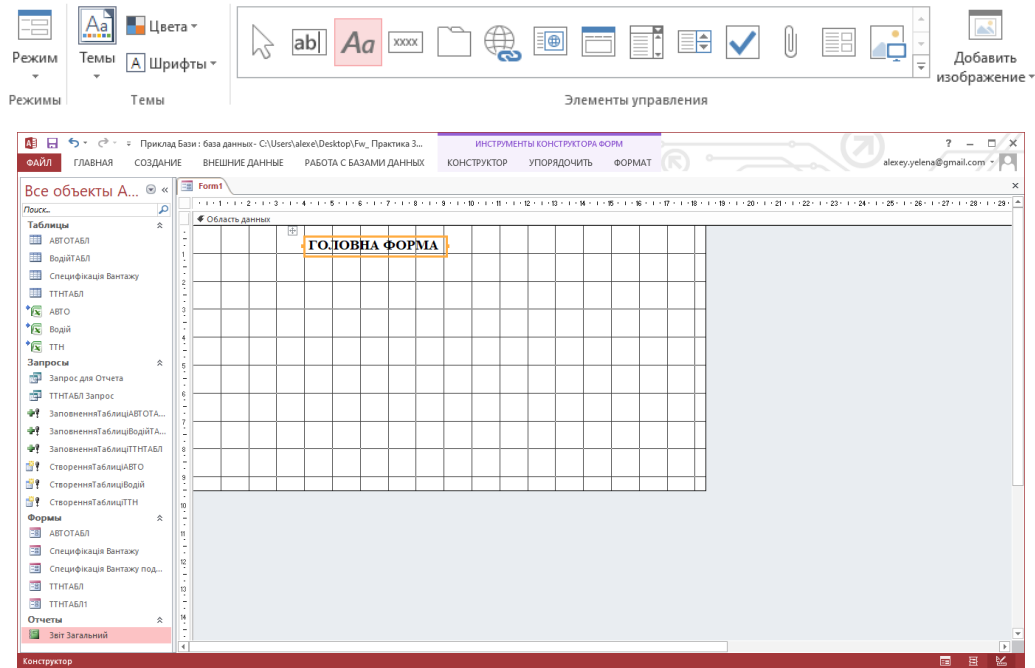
Режим
Режимы
Темы
Цвета
Шрифты
Темы
ab|
Aa
XXXX
Элементы управления
Добавить изображение

Приклад Бази : база данных- C:\Users\alexe\Desktop\Fw_ Практика 3...
ИНСТРУМЕНТЫ КОНСТРУКТОРА ФОРМ
?
ФАЙЛ
ГЛАВНАЯ
СОЗДАНИЕ
ВНЕШНИЕ ДАННЫЕ
РАБОТА С БАЗАМИ ДАННЫХ
КОНСТРУКТОР
УПОРЯДОЧИТЬ
ФОРМАТ
alexey.yelena@gmail.com

Все объекты А...
Поиск...
Таблицы
АВТОТАБЛ
ВодійТАБЛ
Специфікація Вантажу
ТТНТАБЛ
АВТО
Водій
ТТН
Запросы
Запрос для Отчета
ТТНТАБЛ Запрос
ЗаповненняТаблиціАВТОТА...
ЗаповненняТаблиціВодійТА...
ЗаповненняТаблиціТТНТАБЛ
СтворенняТаблиціАВТО
СтворенняТаблиціВодій
СтворенняТаблиціТТН
Формы
АВТОТАБЛ
Специфікація Вантажу
Специфікація Вантажу под...
ТТНТАБЛ
ТТНТАБЛ1
Отчеты
Звіт Загальний

Form1
Область данных
ГОЛОВНА ФОРМА

Конструктор